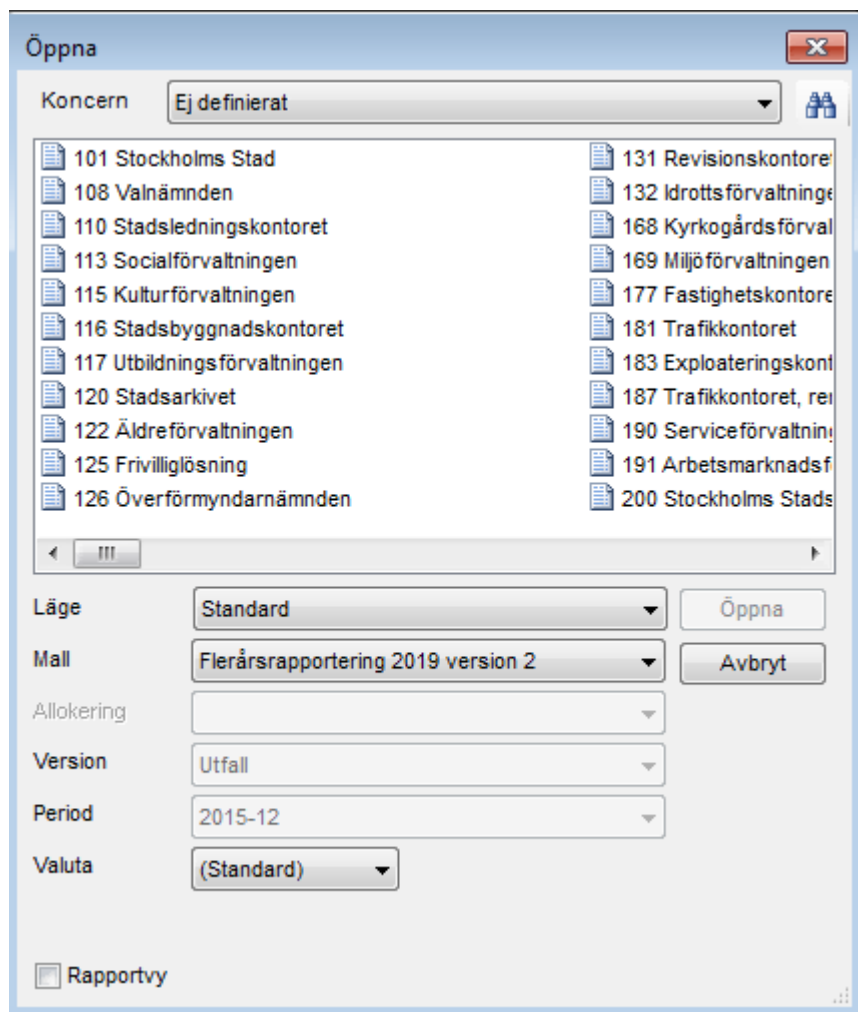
Öppna

Koncern Ej definierat

101 Stockholms Stad
108 Valnämnden
110 Stadsledningskontoret
113 Socialförvaltningen
115 Kulturförvaltningen
116 Stadsbyggnadskontoret
117 Utbildningsförvaltningen
120 Stadsarkivet
122 Äldreförvaltningen
125 Frivilliglösning
126 Överförmyndarnämnden

131 Revisionskontoret
132 Idrottsförvaltninge
168 Kyrkogårdsförval
169 Miljöförvaltningen
177 Fastighetskontore
181 Trafikkontoret
183 Exploateringskont
187 Trafikkontoret, re
190 Serviceförvaltnin
191 Arbetsmarknadsf
200 Stockholms Stads

Läge Standard
Öppna
Mall Flerårsrapportering 2019 version 2
Avbryt
Allokering
Version Utfall
Period 2015-12
Valuta (Standard)

Rapportvy